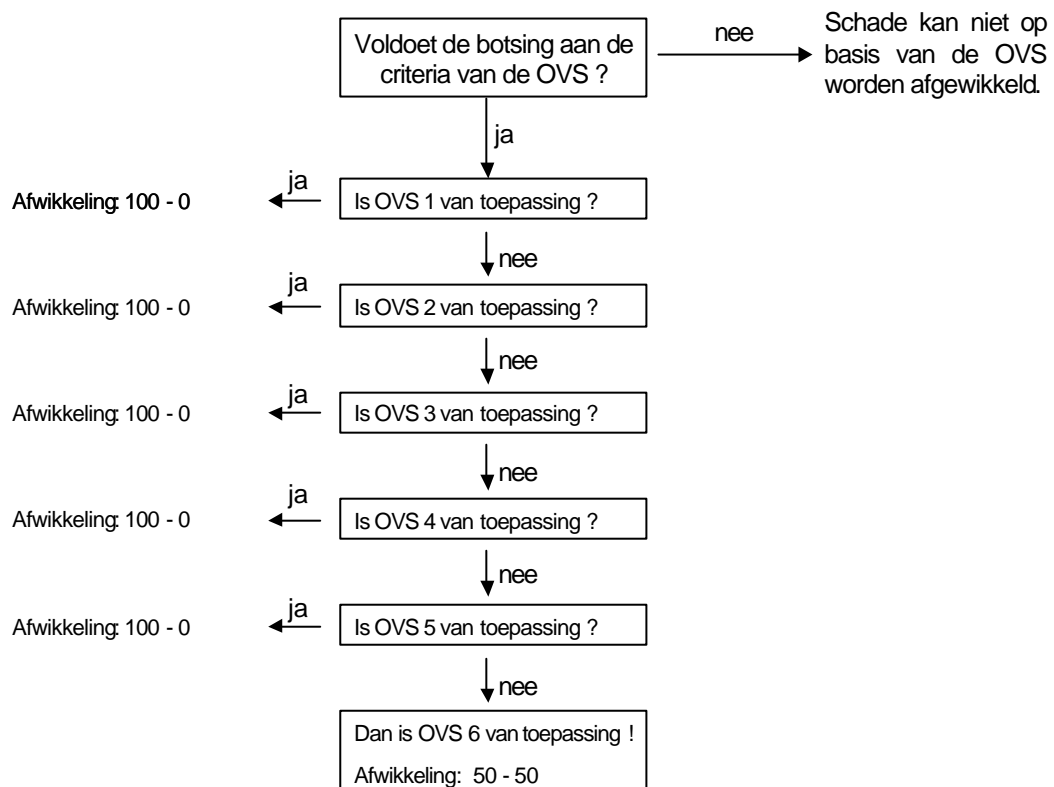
Voldoet de botsing aan de criteria van de OVS ?

nee

Schade kan niet op basis van de OVS worden afgewikkeld.

ja

Afwikkeling: 100 - 0

ja

Is OVS 1 van toepassing ?

nee

Afwikkeling: 100 - 0

ja

Is OVS 2 van toepassing ?

nee

Afwikkeling: 100 - 0

ja

Is OVS 3 van toepassing ?

nee

Afwikkeling: 100 - 0

ja

Is OVS 4 van toepassing ?

nee

Afwikkeling: 100 - 0

ja

Is OVS 5 van toepassing ?

nee

Dan is OVS 6 van toepassing !

Afwikkeling: 50 - 50